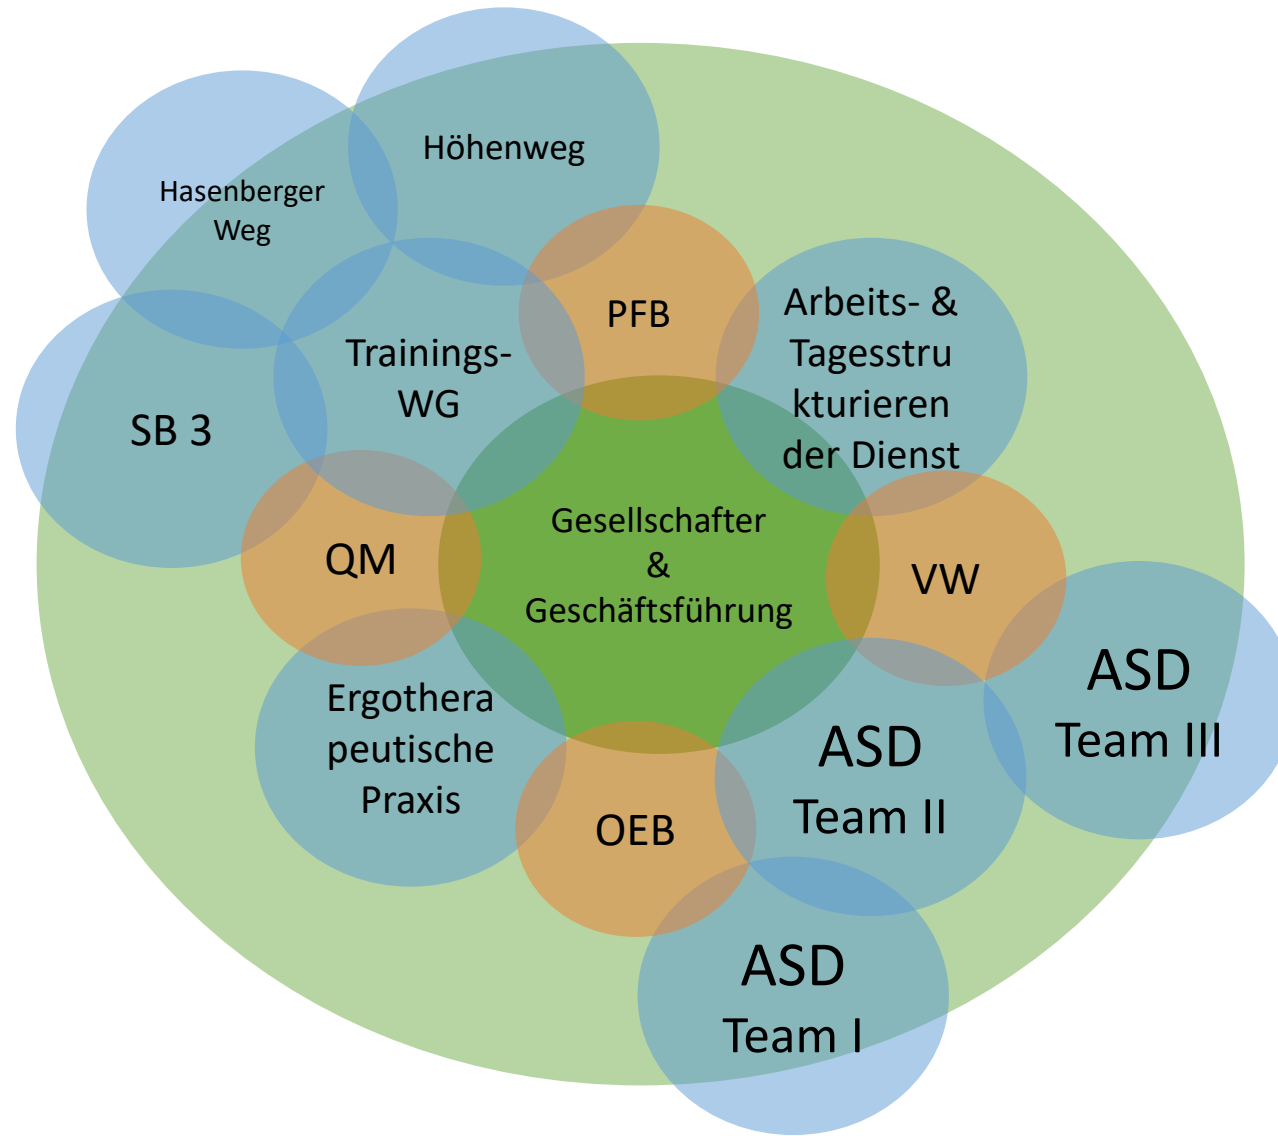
Höhenweg

Hasenberger Weg

PFB

Arbeits- & Tagesstru kturieren der Dienst

Trainings-WG

SB 3

Gesellschafter & Geschäftsführung

QM

VW

ASD Team III

Ergothera peutische Praxis

ASD Team II

OEB

ASD Team I